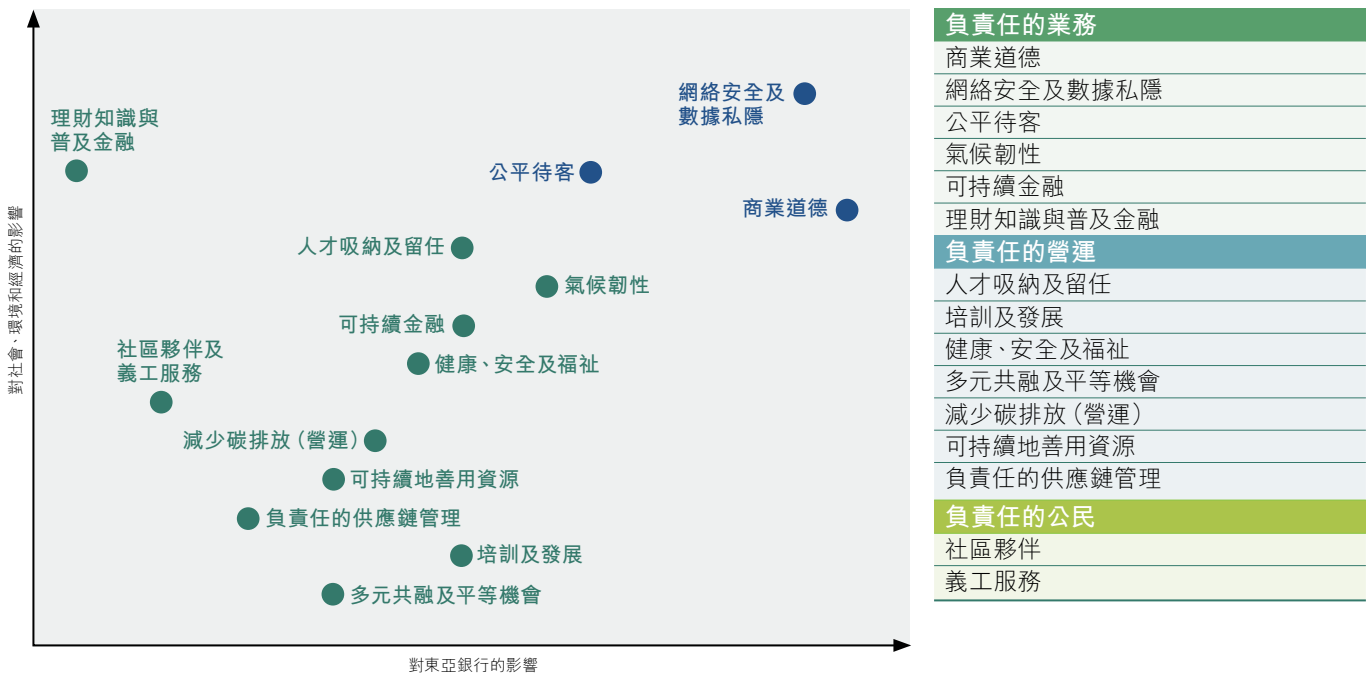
網絡安全及數據私隱

理財知識與普及金融

公平待客

商業道德

人才吸納及留任

氣候韌性

可持續金融

社區夥伴及義工服務

健康、安全及福祉

減少碳排放（營運）

可持續地善用資源

負責任的供應鏈管理

培訓及發展

多元共融及平等機會

對社會、環境和經濟的影響

對東亞銀行的影響

| 負責任的業務 |
|---|
| 商業道德 |
| 網絡安全及數據私隱 |
| 公平待客 |
| 氣候韌性 |
| 可持續金融 |
| 理財知識與普及金融 |

| 負責任的營運 |
|---|
| 人才吸納及留任 |
| 培訓及發展 |
| 健康、安全及福祉 |
| 多元共融及平等機會 |
| 減少碳排放（營運） |
| 可持續地善用資源 |
| 負責任的供應鏈管理 |

| 負責任的公民 |
|---|
| 社區夥伴 |
| 義工服務 |